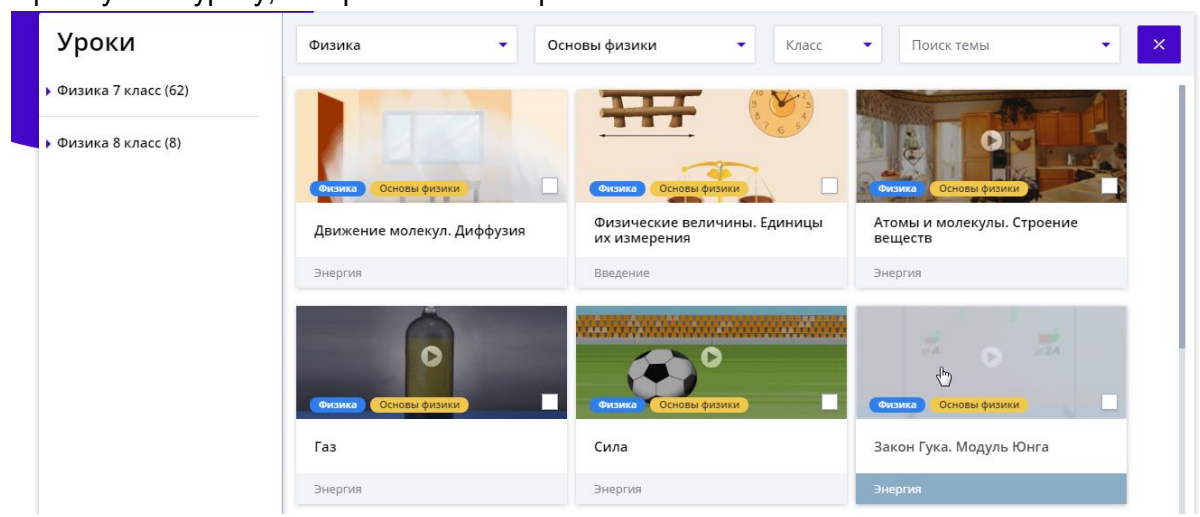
Уроки

Физика 7 класс (62)

Физика 8 класс (8)

Физика

Основы физики

Класс

Поиск темы

×

Физика Основы физики

Движение молекул. Диффузия

Энергия

Физика Основы физики

Физические величины. Единицы их измерения

Введение

Физика Основы физики

Атомы и молекулы. Строение веществ

Энергия

Физика Основы физики

Газ

Энергия

Физика Основы физики

Сила

Энергия

Физика Основы физики

Закон Гука. Модуль Юнга

Энергия